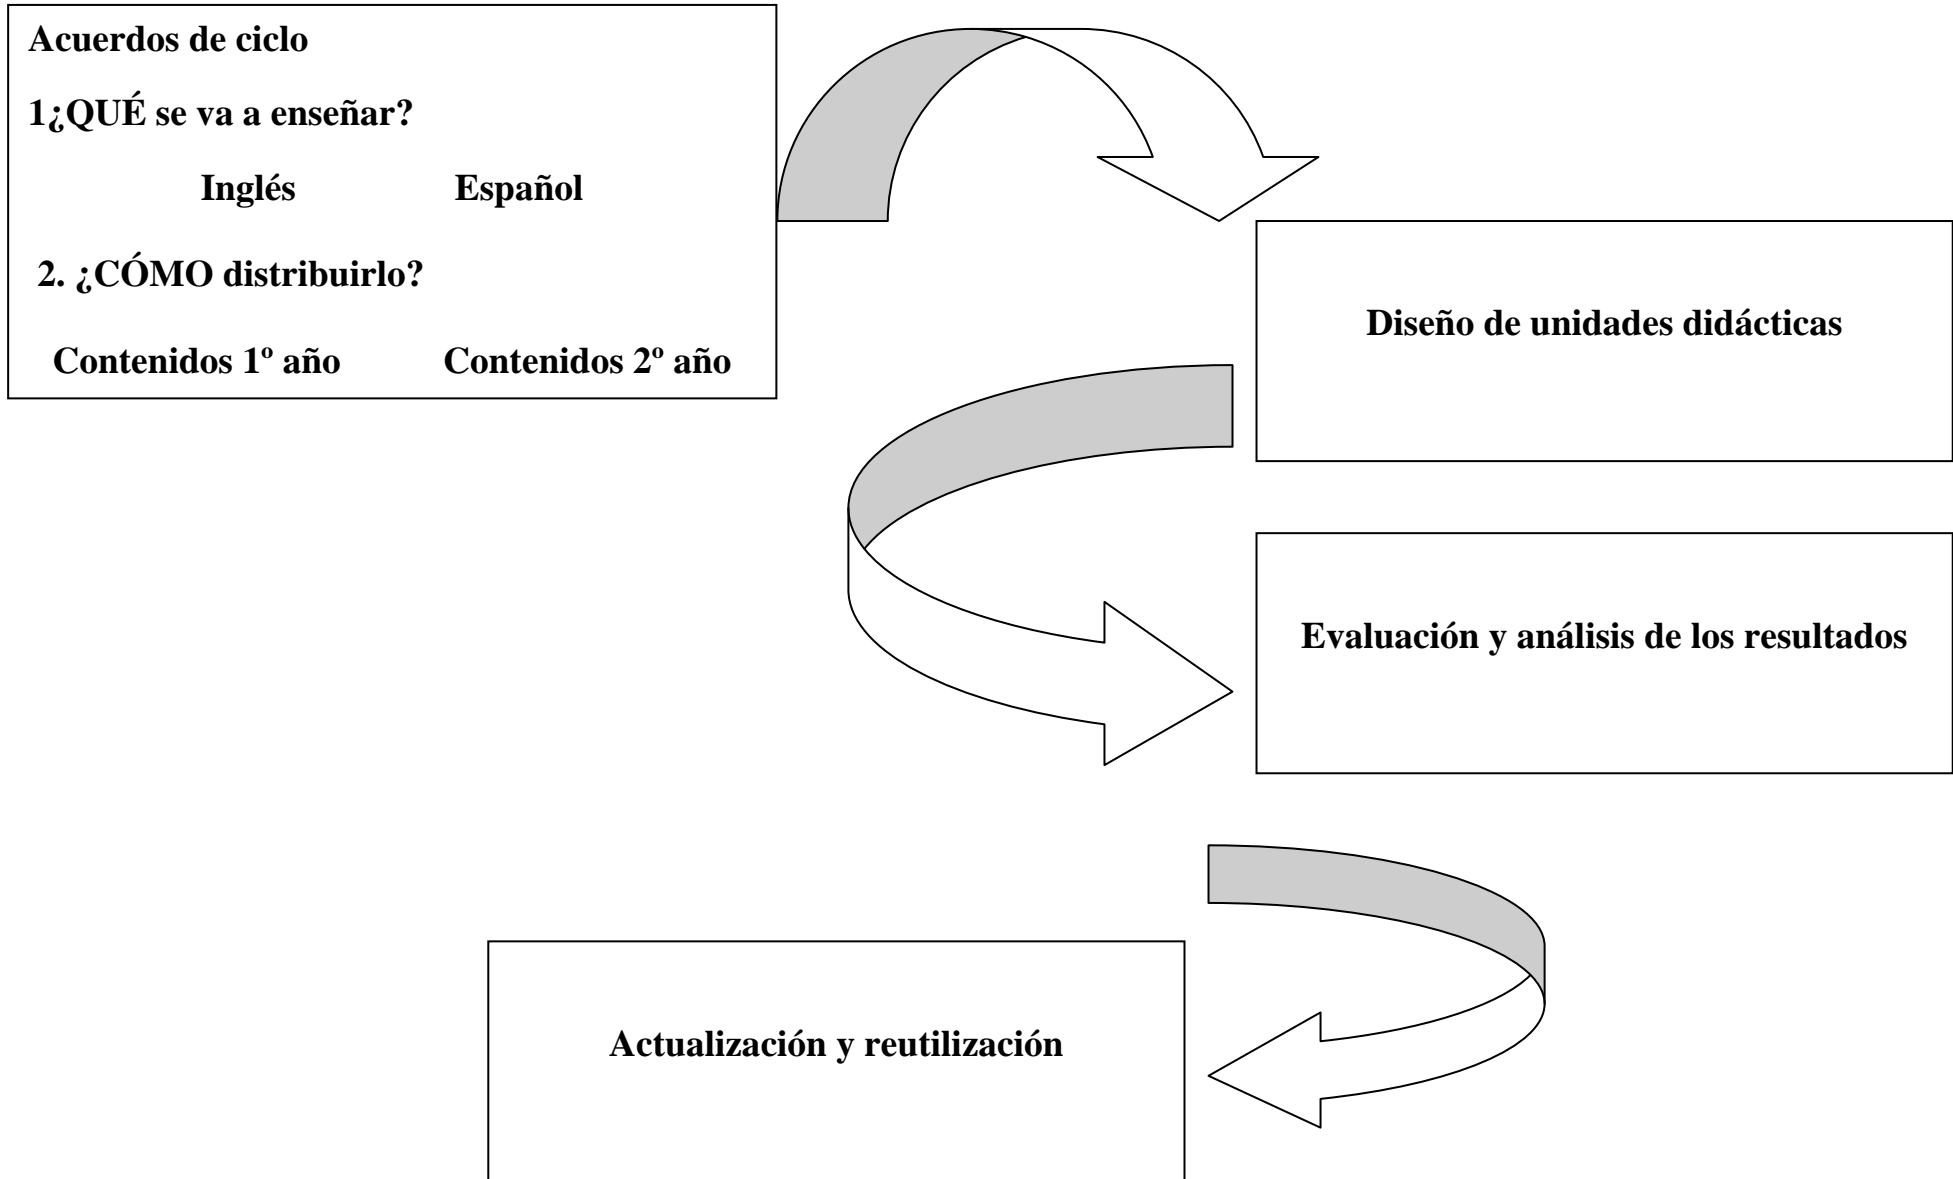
Acuerdos de ciclo

1¿QUÉ se va a enseñar?

Inglés Español

2. ¿CÓMO distribuirlo?

Contenidos 1º año Contenidos 2º año

Diseño de unidades didácticas

Evaluación y análisis de los resultados

Actualización y reutilización